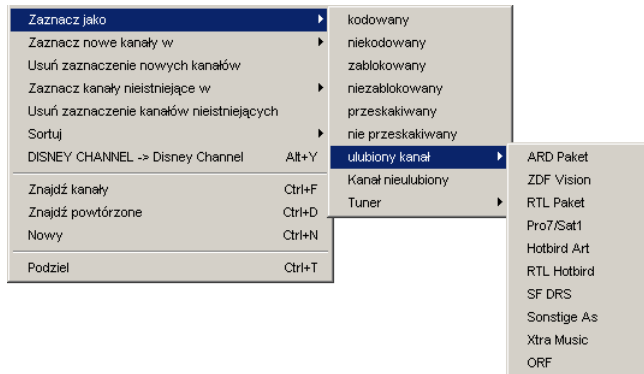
Zaznacz jako
Zaznacz nowe kanały w
Usuń zaznaczenie nowych kanałów
Zaznacz kanały nieistniejące w
Usuń zaznaczenie kanałów nieistniejących
Sortuj
DISNEY CHANNEL -> Disney Channel Alt+Y

Znajdź kanały Ctrl+F
Znajdź powtórzone Ctrl+D
Nowy Ctrl+N

Podziel Ctrl+T

kodowany
niekodowany
zablokowany
niezablokowany
przeskakiwany
nie przeskakiwany
ulubiony kanał
Kanał nieulubiony
Tuner

ARD Paket
ZDF Vision
RTL Paket
Pro7/Sat1
Hotbird Art
RTL Hotbird
SF DRS
Sonstige As
Xtra Music
ORF